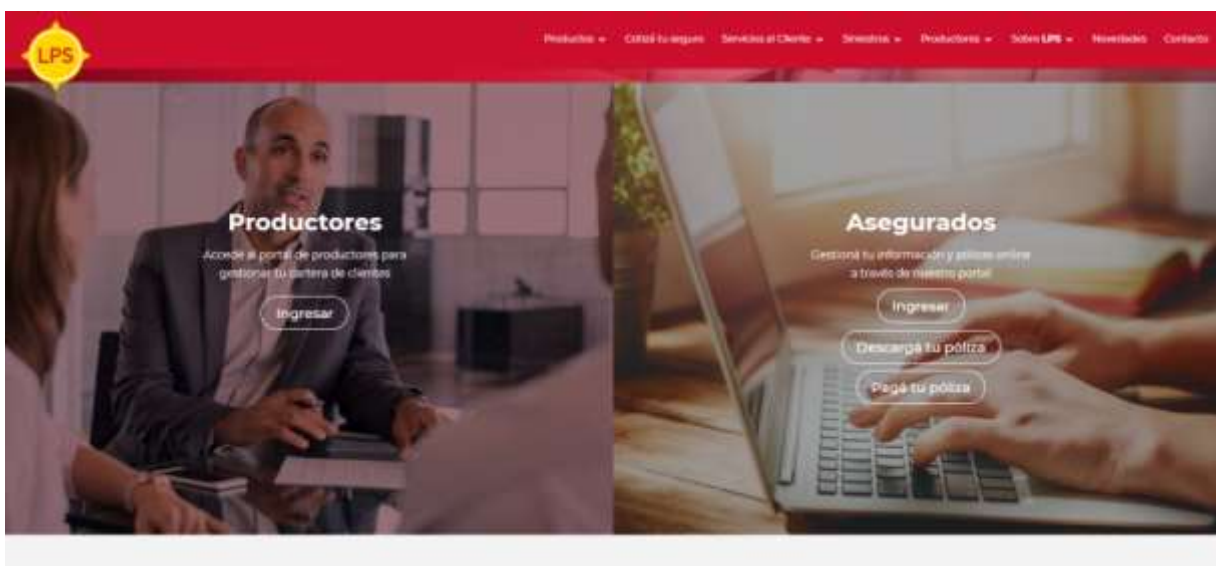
LPS

Productos ▾ Cotizá tu seguro Servicios al Cliente ▾ Siniestros ▾ Productores ▾ Sobre LPS ▾ Novedades Contacto

Productores

Accedé al portal de productores para gestionar tu cartera de clientes

Ingresar

Asegurados

Gestioná tu información y pólizas online a través de nuestro portal

Ingresar

Descargá tu póliza

Pagá tu póliza